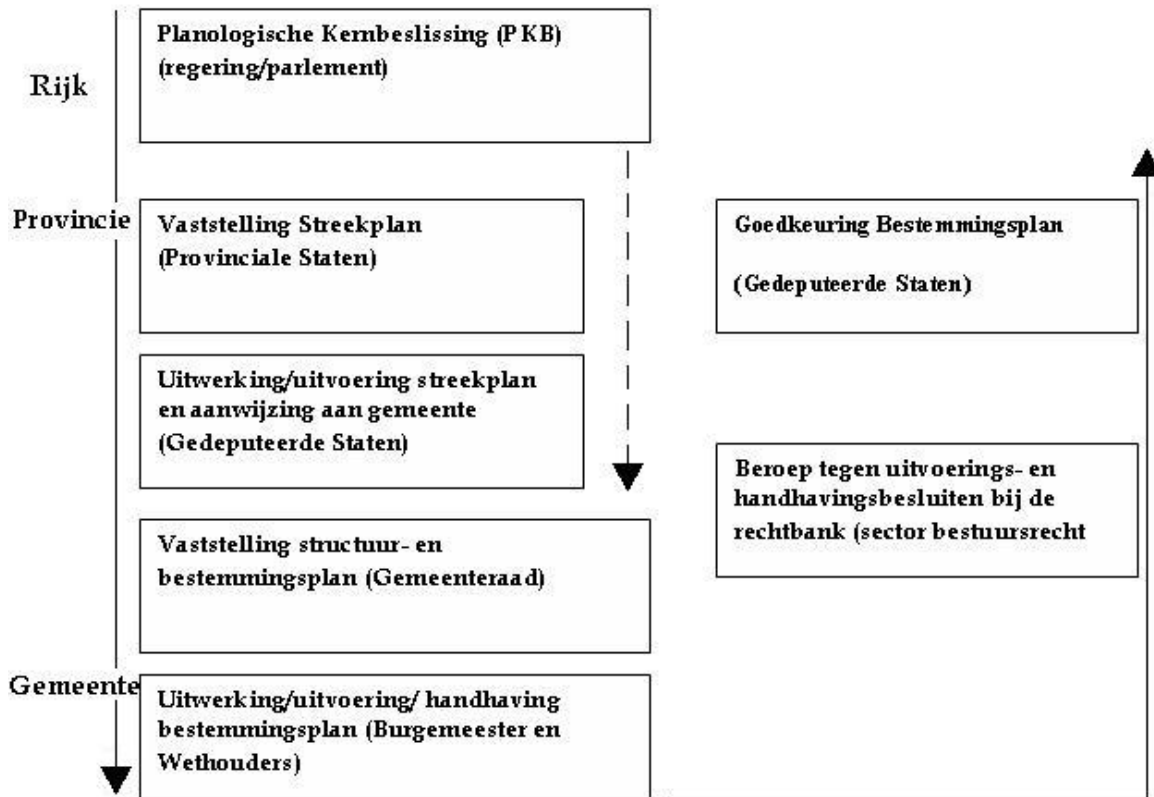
Rijk

Planologische Kernbeslissing (PKB) (regering/parlement)

Provincie

Vaststelling Streekplan (Provinciale Staten)

Goedkeuring Bestemmingsplan

(Gedeputeerde Staten)

Uitwerking/uitvoering streekplan en aanwijzing aan gemeente (Gedeputeerde Staten)

Beroep tegen uitvoerings- en handhavingsbesluiten bij de rechtbank (sector bestuursrecht

Vaststelling structuur- en bestemmingsplan (Gemeenteraad)

Gemeente

Uitwerking/uitvoering/ handhaving bestemmingsplan (Burgemeester en Wethouders)